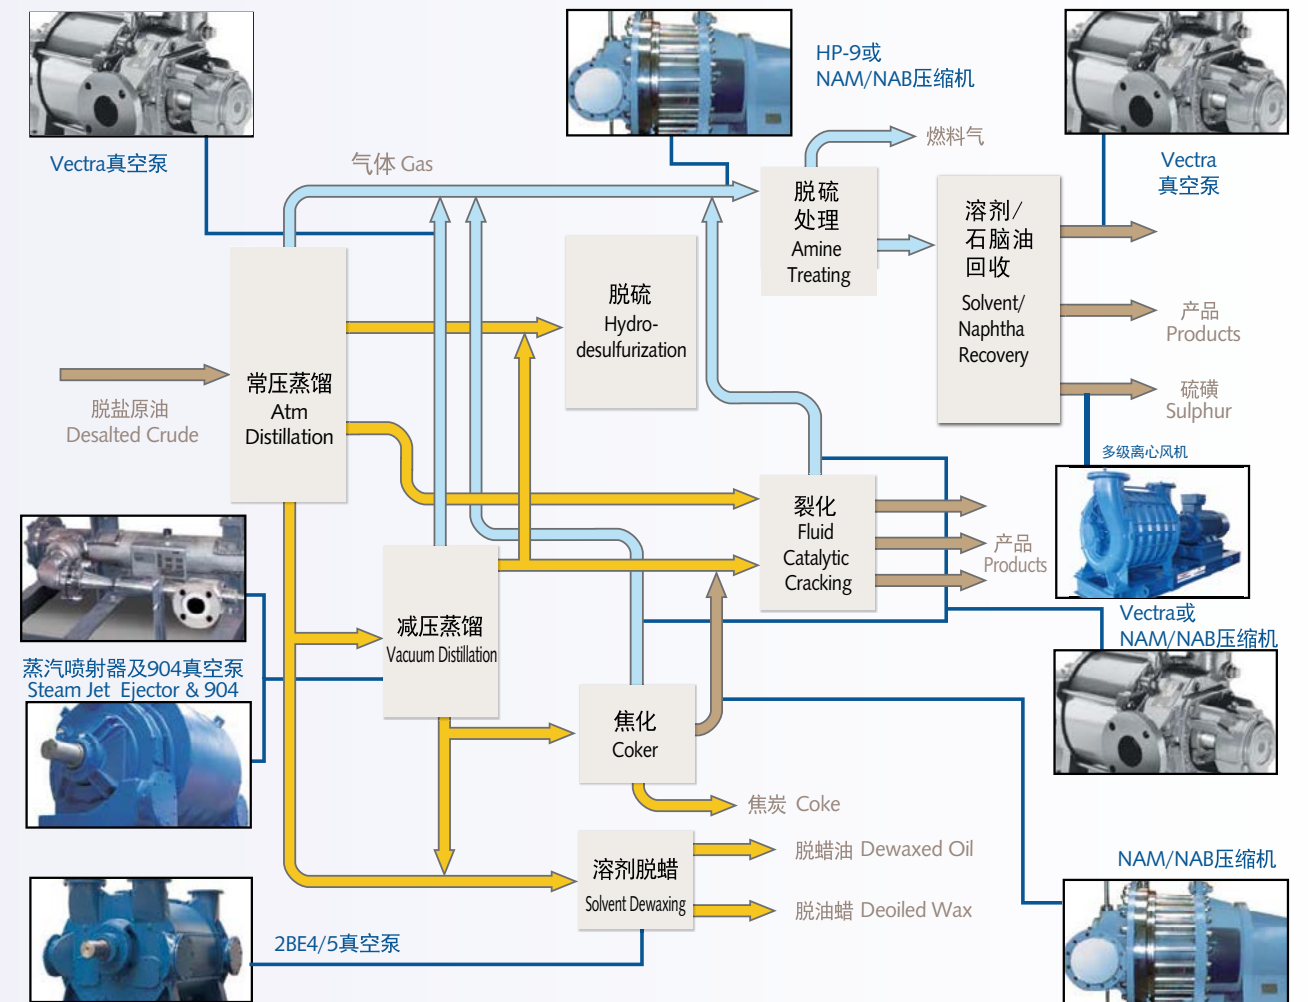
HP-9或
NAM/NAB压缩机

Vectra真空泵

气体 Gas

燃料气

Vectra
真空泵

脱硫
处理
Amine
Treating

溶剂/
石脑油
回收
Solvent/
Naphtha
Recovery

产品
Products

硫磺
Sulphur

脱硫
Hydro-
desulfurization

脱盐原油
Desalted Crude

常压蒸馏
Atm
Distillation

多级离心风机

裂化
Fluid
Catalytic
Cracking

产品
Products

Vectra或
NAM/NAB压缩机

减压蒸馏
Vacuum Distillation

蒸汽喷射器及904真空泵
Steam Jet Ejector & 904

焦化
Coker

焦炭 Coke

溶剂脱蜡
Solvent Dewaxing

脱蜡油 Dewaxed Oil

脱油蜡 Deoiled Wax

NAM/NAB压缩机

2BE4/5真空泵